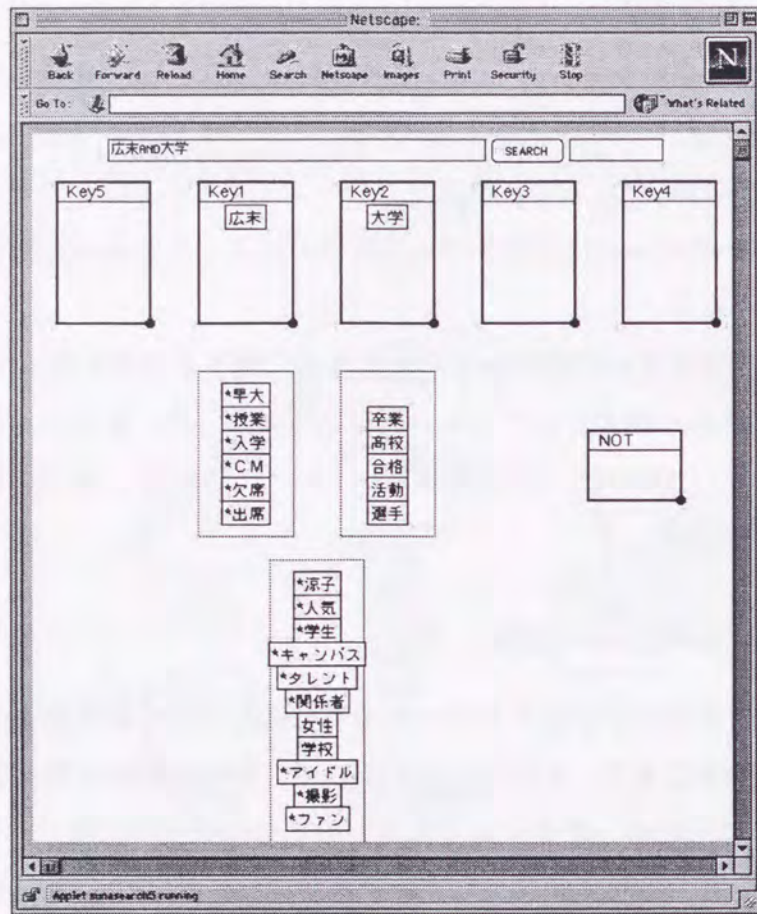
Netscape:

Back Forward Reload Home Search Netscape Images Print Security Stop

Go To: What's Related

広末AND大学 SEARCH

Key5

Key1

広末

Key2

大学

Key3

Key4

*早大
*授業
*入学
*CM
*欠席
*出席

卒業
高校
合格
活動
選手

NOT

*涼子
*人気
*学生
*キャンパス
*タレント
*関係者
女性
学校
*アイドル
*撮影
*ファン

Applet sunasearch5 running